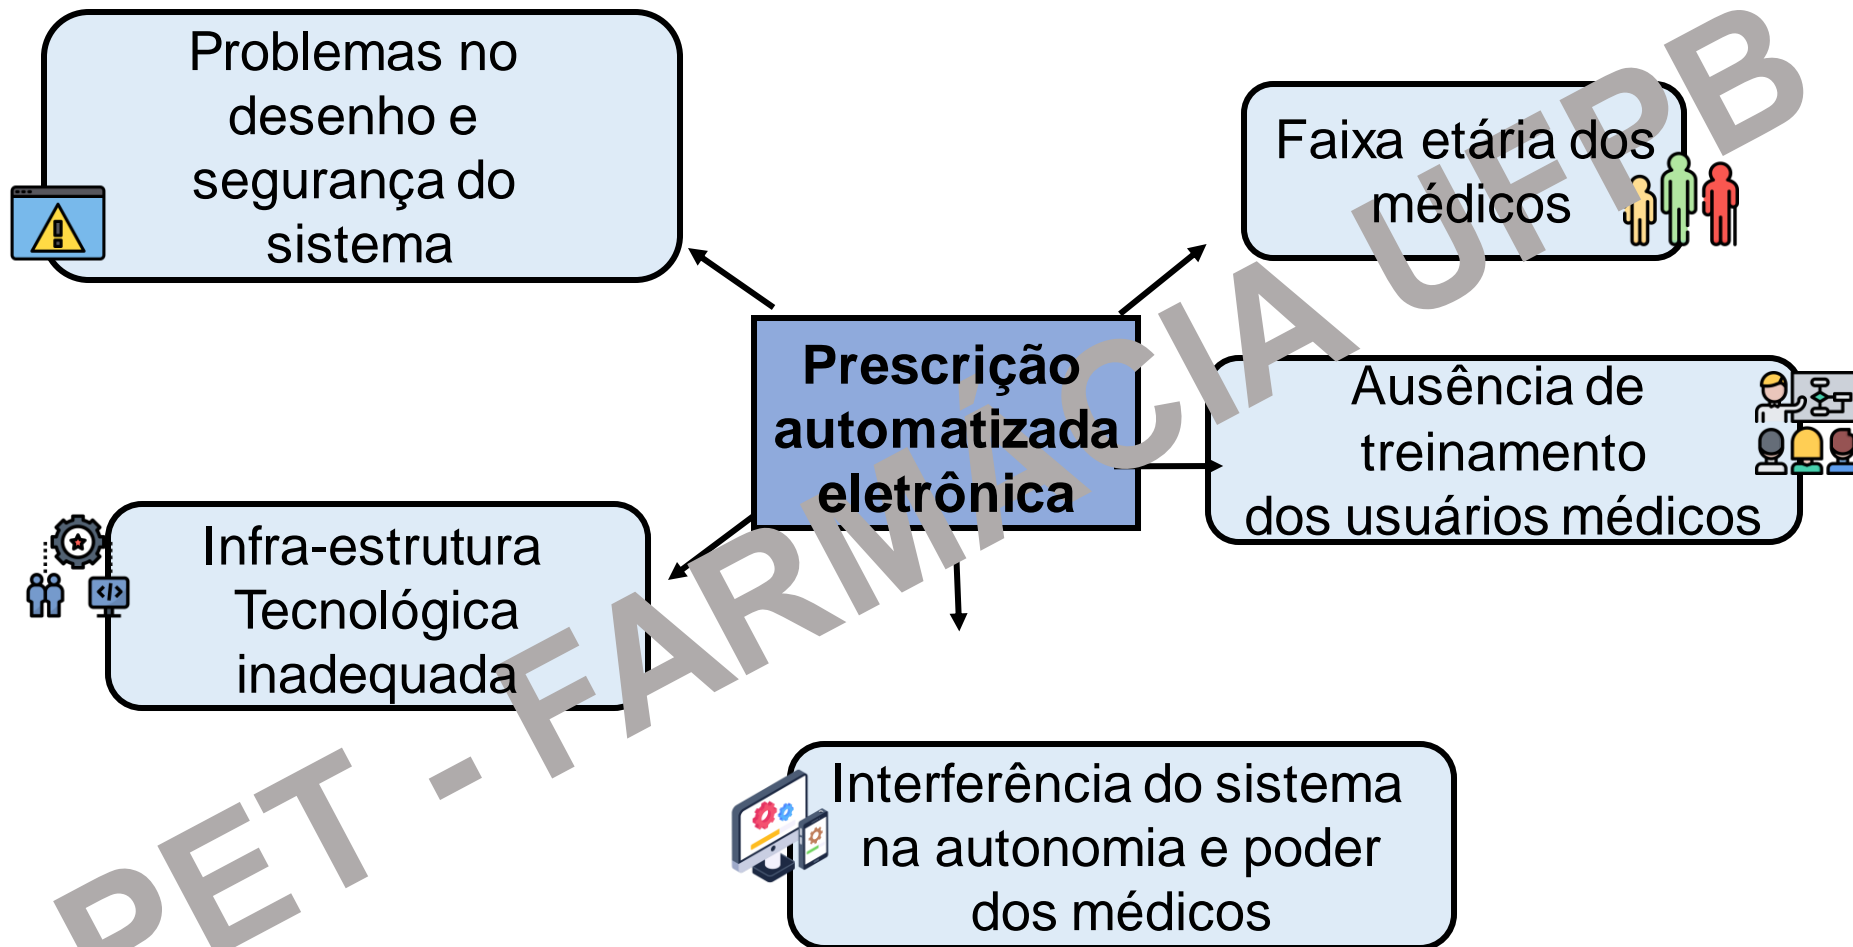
Prescrição automatizada eletrônica

Problemas no desenho e segurança do sistema

Faixa etária dos médicos

Ausência de treinamento dos usuários médicos

Infra-estrutura Tecnológica inadequada

Interferência do sistema na autonomia e poder dos médicos

PET - FARMÁCIA UFPB